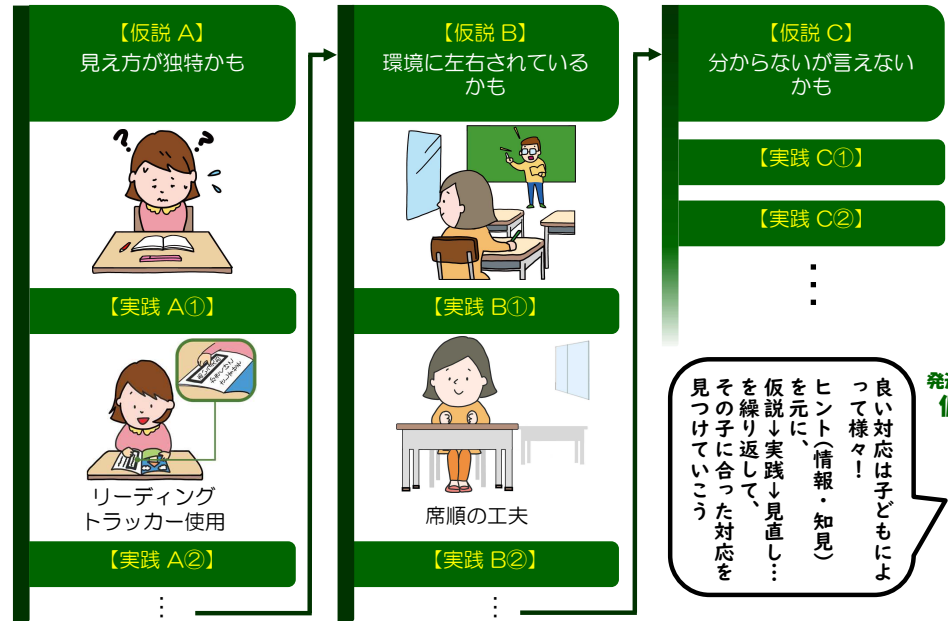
【仮説 A】
見え方が独特かも

【実践 A①】

リーディング
トラッカー使用

【実践 A②】

⋮

【仮説 B】
環境に左右されている
かも

【実践 B①】

席順の工夫

【実践 B②】

⋮

【仮説 C】
分からないが言えない
かも

【実践 C①】

【実践 C②】

⋮

良い対応は子どもによって様々！
ヒント（情報・知見）を元に、
仮説→実践→見直し…を繰り返して、
その子に合った対応を見つけていこう

発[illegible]
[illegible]